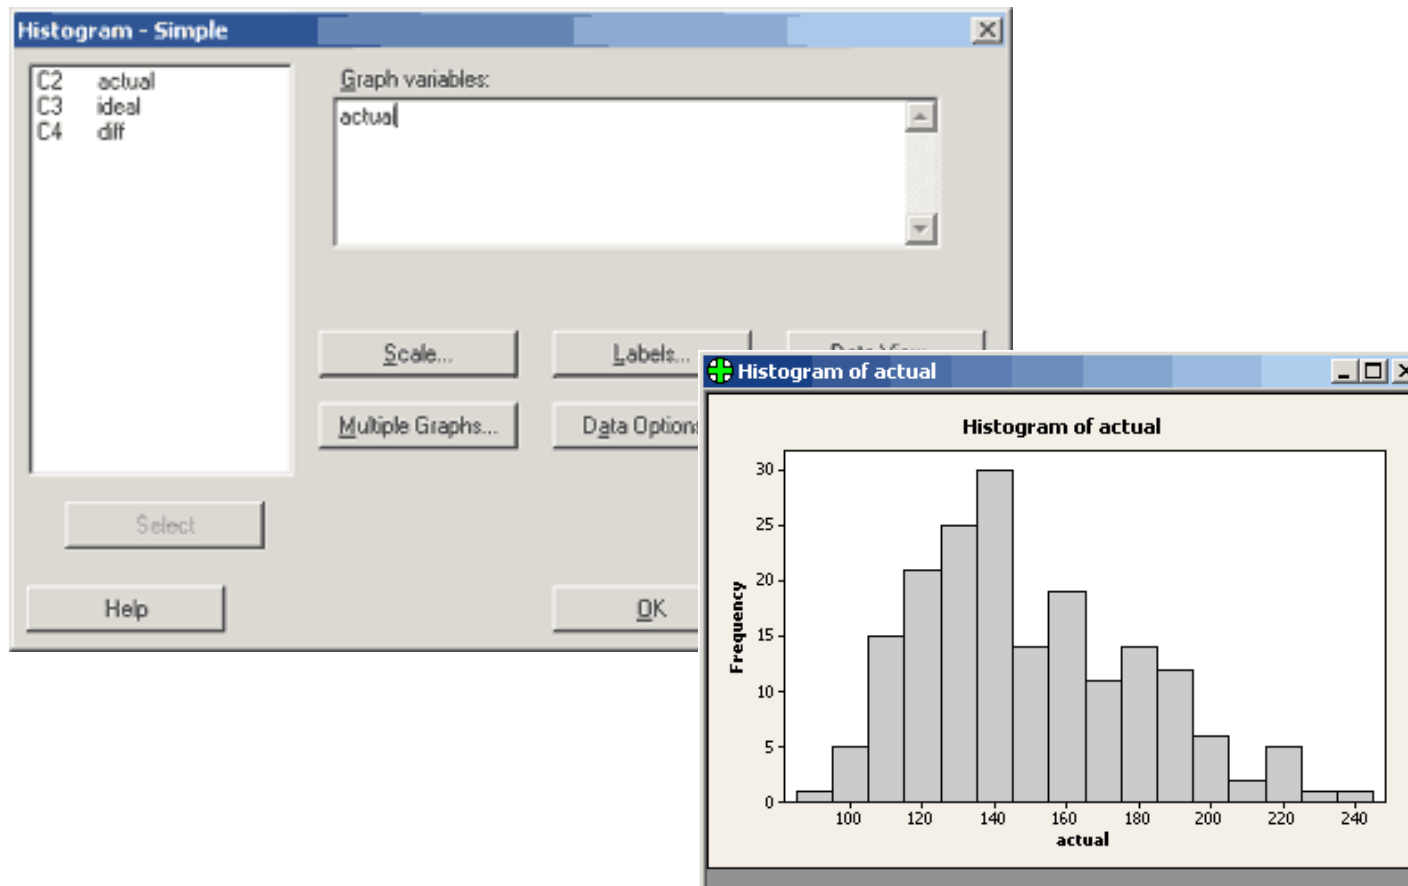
Histogram - Simple

C2 actual
C3 ideal
C4 diff

Graph variables:
actual

Scale...
Labels...
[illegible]
Multiple Graphs...
Data Option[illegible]

Select

Help
OK

Histogram of actual

Histogram of actual

Frequency
30
25
20
15
10
5
0

100 120 140 160 180 200 220 240
actual